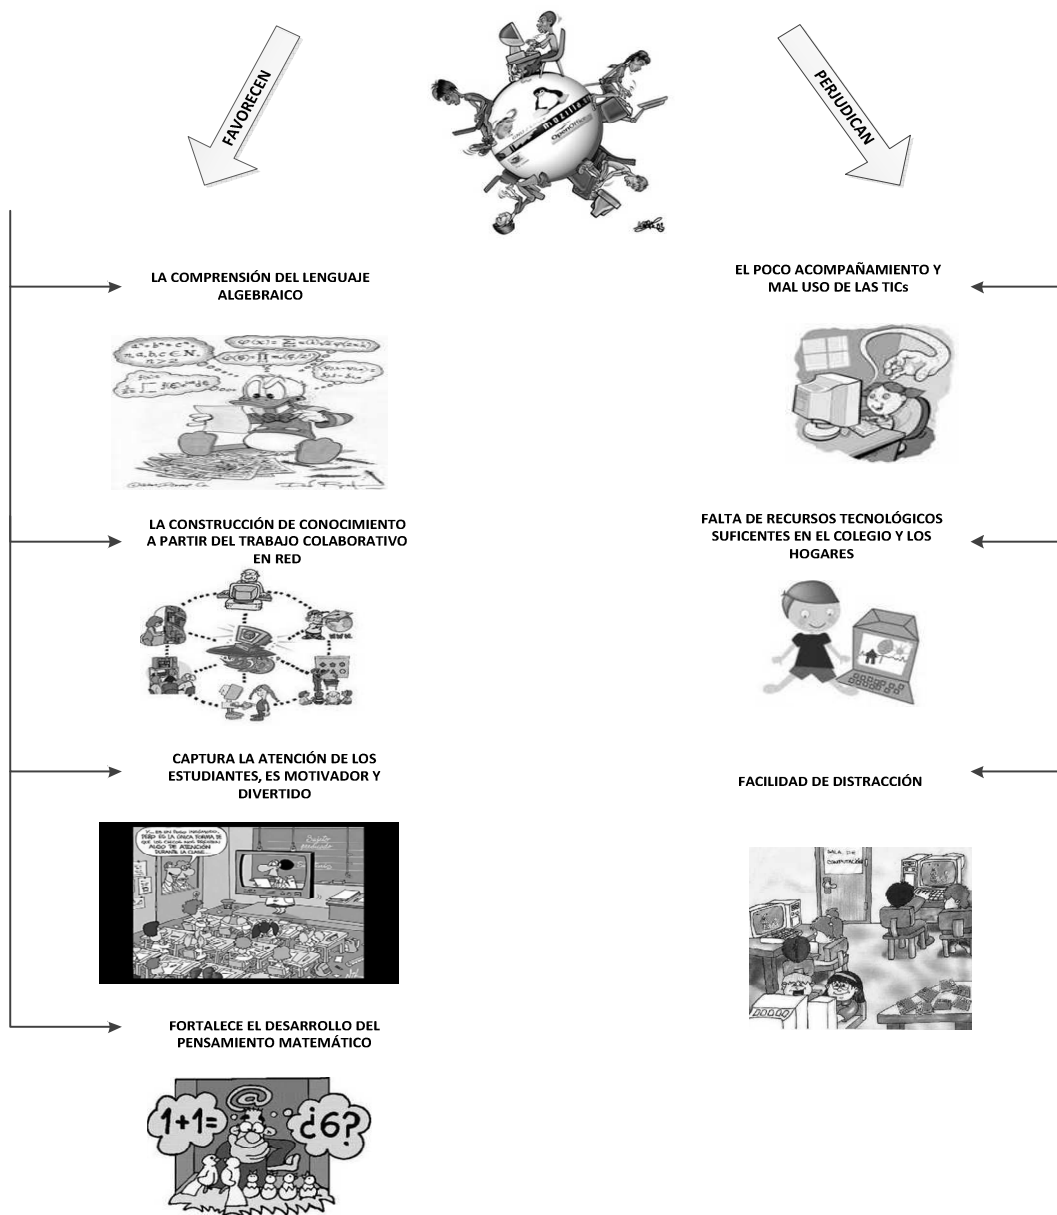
FAVORECEN

PERJUDICAN

LA COMPRENSIÓN DEL LENGUAJE ALGEBRAICO

LA CONSTRUCCIÓN DE CONOCIMIENTO A PARTIR DEL TRABAJO COLABORATIVO EN RED

CAPTURA LA ATENCIÓN DE LOS ESTUDIANTES, ES MOTIVADOR Y DIVERTIDO

FORTALECE EL DESARROLLO DEL PENSAMIENTO MATEMÁTICO

$1+1=$ ¿6?

EL POCO ACOMPAÑAMIENTO Y MAL USO DE LAS TICs

FALTA DE RECURSOS TECNOLÓGICOS SUFICENTES EN EL COLEGIO Y LOS HOGARES

FACILIDAD DE DISTRACCIÓN

SALA DE COMPUTACIÓN